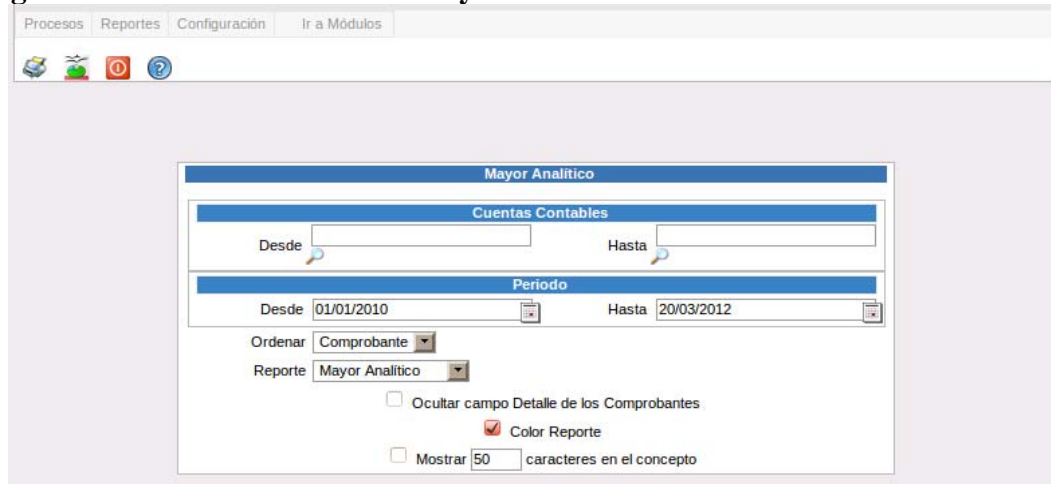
Procesos Reportes Configuración Ir a Módulos

Mayor Analítico

Cuentas Contables

Desde

Hasta

Periodo

Desde 01/01/2010

Hasta 20/03/2012

Ordenar Comprobante

Reporte Mayor Analítico

Ocultar campo Detalle de los Comprobantes

Color Reporte

Mostrar 50 caracteres en el concepto